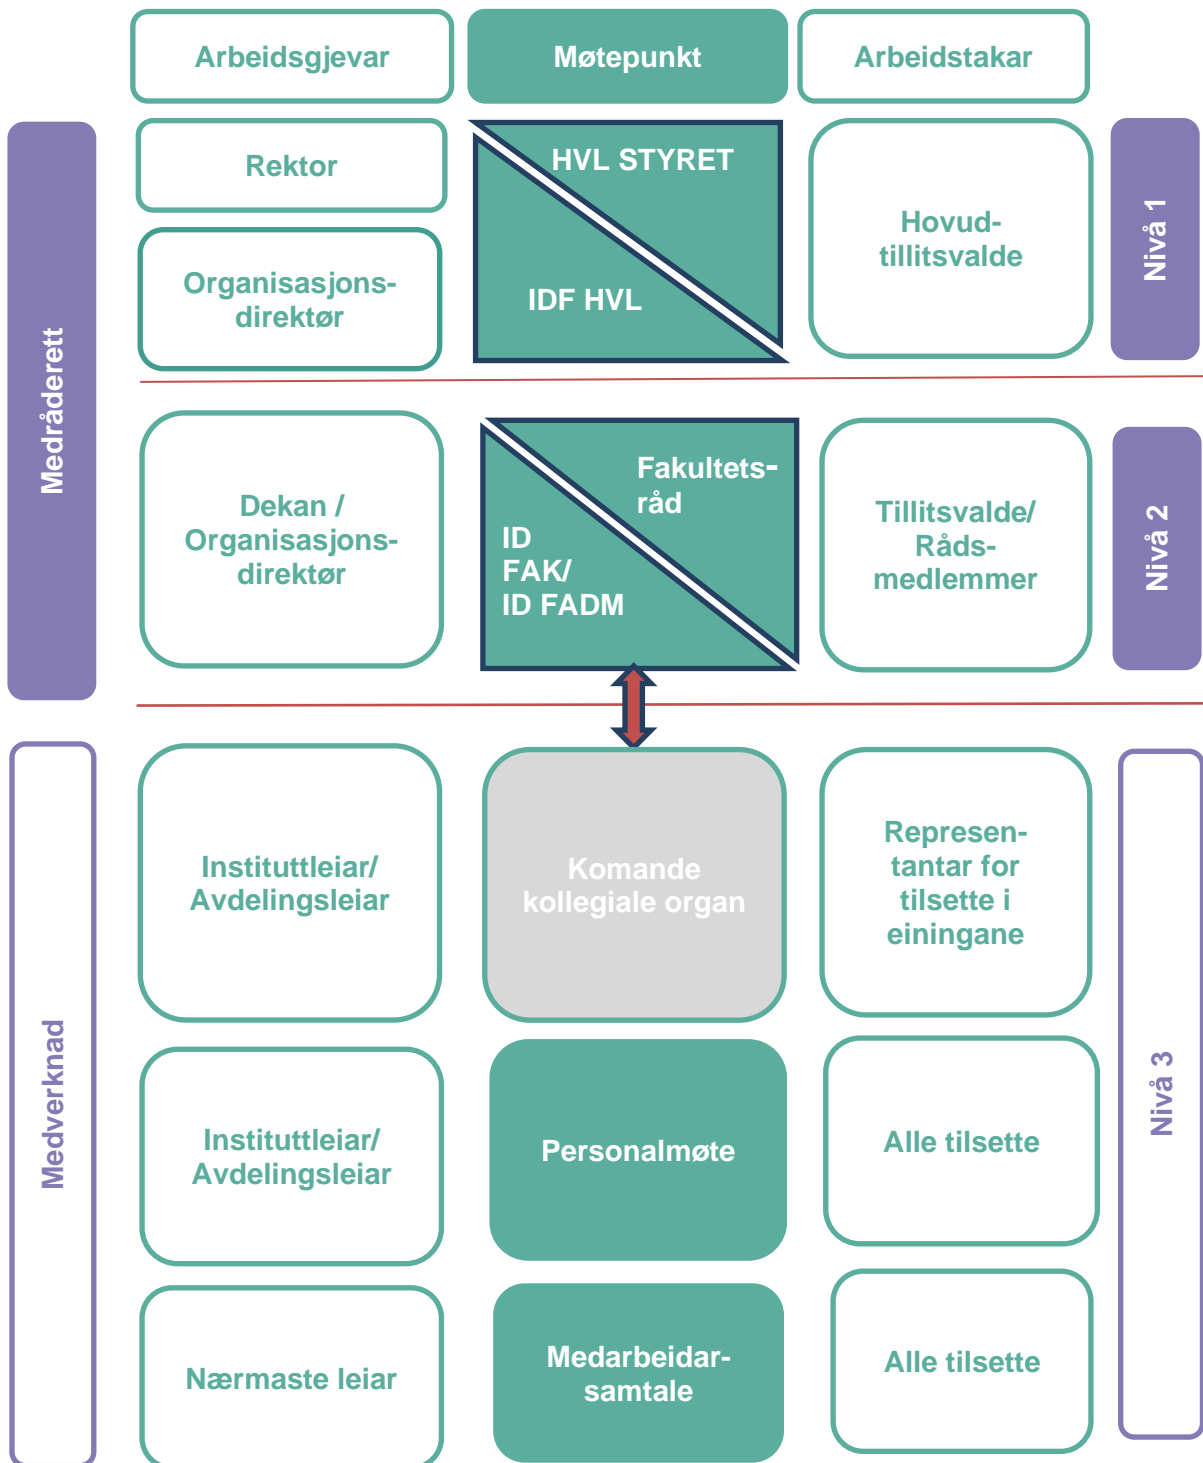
Arbeidsgjevar

Møtepunkt

Arbeidstakar

Medråderett

Rektor

Organisasjonsdirektør

HVL STYRET

IDF HVL

Hovudtillitsvalde

Nivå 1

Dekan / Organisasjonsdirektør

Fakultetsråd

ID FAK/ ID FADM

Tillitsvalde/ Rådsmedlemmer

Nivå 2

Medverknad

Instituttleiar/ Avdelingsleiar

Komande kollegiale organ

Representantar for tilsette i einingane

Instituttleiar/ Avdelingsleiar

Personalmøte

Alle tilsette

Nivå 3

Nærmaste leiar

Medarbeidarsamtale

Alle tilsette